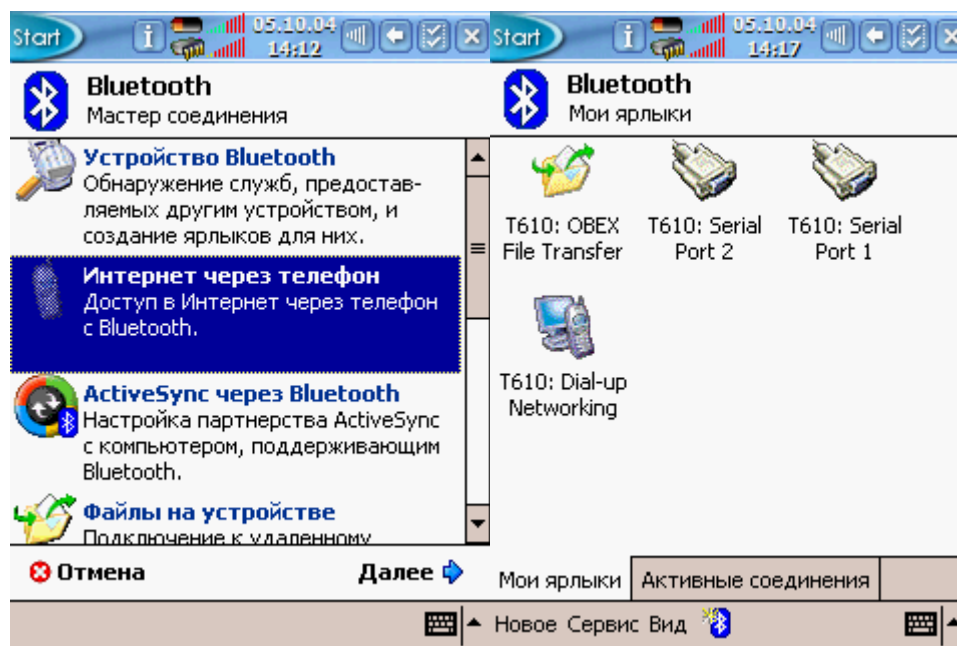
Start 05.10.04 14:12

Bluetooth
Мастер соединения

Устройство Bluetooth
Обнаружение служб, предоставляемых другим устройством, и создание ярлыков для них.

Интернет через телефон
Доступ в Интернет через телефон с Bluetooth.

ActiveSync через Bluetooth
Настройка партнерства ActiveSync с компьютером, поддерживающим Bluetooth.

Файлы на устройстве
Подключение к удаленному

Отмена
Далее

Start 05.10.04 14:17

Bluetooth
Мои ярлыки

T610: OBEX File Transfer
T610: Serial Port 2
T610: Serial Port 1
T610: Dial-up Networking

Мои ярлыки
Активные соединения

Новое Сервис Вид